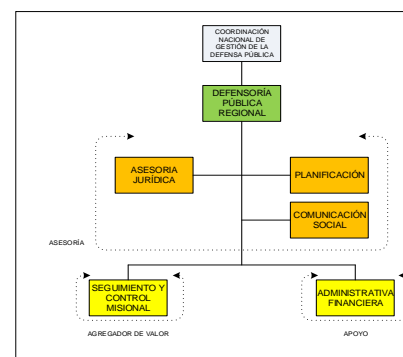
COORDINACIÓN NACIONAL DE GESTIÓN DE LA DEFENSA PÚBLICA

DEFENSORÍA PÚBLICA REGIONAL

ASESORIA JURÍDICA

PLANIFICACIÓN

COMUNICACIÓN SOCIAL

ASESORÍA

SEGUIMIENTO Y CONTROL MISIONAL

ADMINISTRATIVA FINANCIERA

AGREGADOR DE VALOR

APOYO